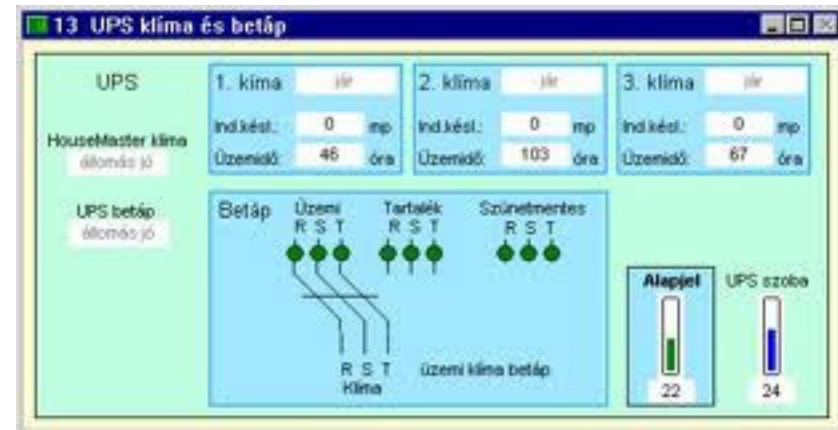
13 UPS klíma és betáp

UPS

HouseMaster klíma
állomás jó

UPS betáp
állomás jó

1. klíma
jár
Ind.késl.: 0 mp
Üzemidő: 46 óra

2. klíma
jár
Ind.késl.: 0 mp
Üzemidő: 103 óra

3. klíma
jár
Ind.késl.: 0 mp
Üzemidő: 67 óra

Betáp
Üzemi
R S T
Tartalék
R S T
Szünetmentes
R S T

R S T
Klíma
üzemi klíma betáp

Alapjel
22

UPS szoba
24